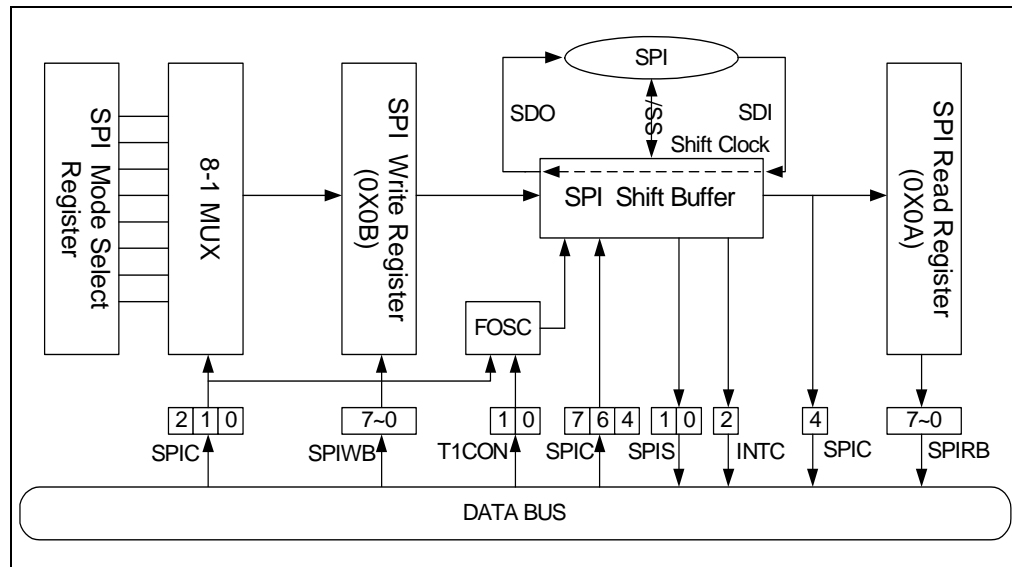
SPI Mode Select Register

8-1 MUX

SPI Write Register (0X0B)

SPI

SDO

/SS

SDI

Shift Clock

SPI Shift Buffer

SPI Read Register (0X0A)

FOSC

| 2 | 1 | 0 |
|---|---|---|

SPIC

| 7~0 |
|---|

SPIWB

| 1 | 0 |
|---|---|

T1CON

| 7 | 6 | 4 |
|---|---|---|

SPIC

| 1 | 0 |
|---|---|

SPIS

| 2 |
|---|

INTC

| 4 |
|---|

SPIC

| 7~0 |
|---|

SPIRB

DATA BUS